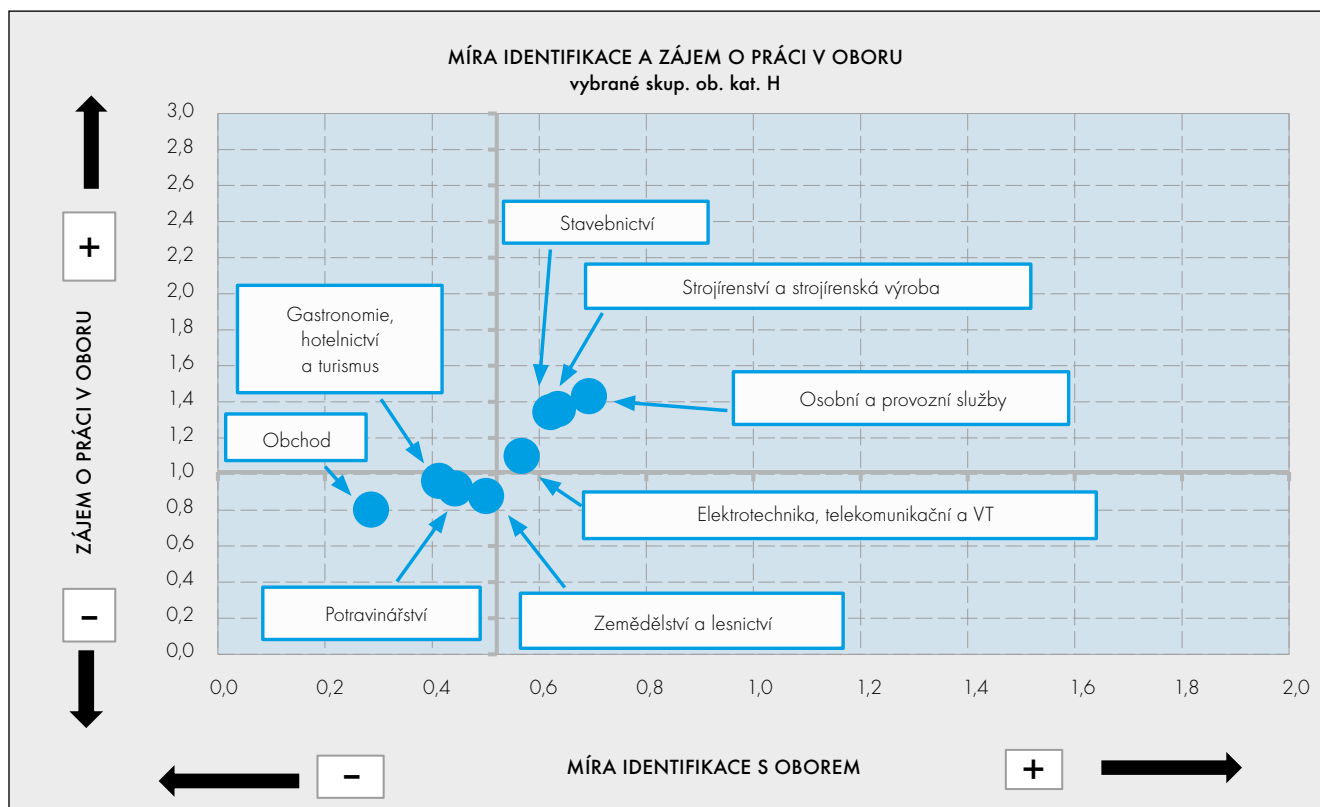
MÍRA IDENTIFIKACE A ZÁJEM O PRÁCI V OBORU
vybrané skup. ob. kat. H

ZÁJEM O PRÁCI V OBORU

+

-

3,0
2,8
2,6
2,4
2,2
2,0
1,8
1,6
1,4
1,2
1,0
0,8
0,6
0,4
0,2
0,0

Stavebnictví

Strojírenství a strojírenská výroba

Gastronomie, hotelnictví a turismus

Osobní a provozní služby

Obchod

Elektrotechnika, telekomunikační a VT

Potravinářství

Zemědělství a lesnictví

0,0 0,2 0,4 0,6 0,8 1,0 1,2 1,4 1,6 1,8 2,0

-

MÍRA IDENTIFIKACE S OBOREM

+